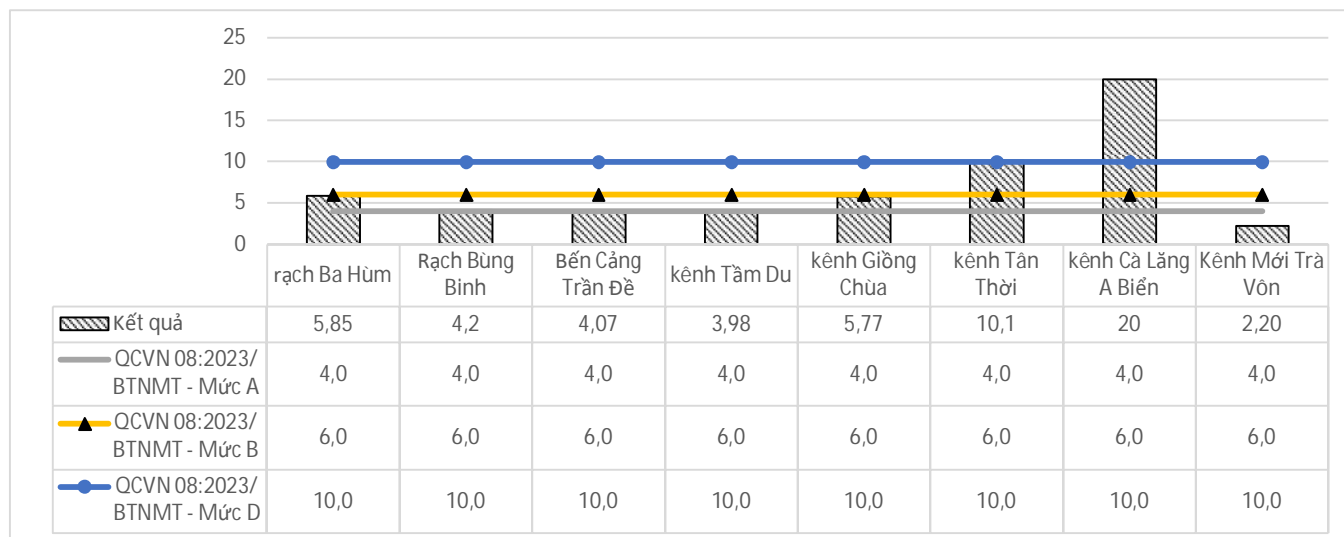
25
20
15
10
5
0

| | rạch Ba Hùm | Rạch Bùng Binh | Bến Cảng Trần Đề | kênh Tầm Du | kênh Giồng Chùa | kênh Tân Thời | kênh Cà Lăng A Biển | Kênh Mới Trà Vôn |
|---|---|---|---|---|---|---|---|---|
| Kết quả | 5,85 | 4,2 | 4,07 | 3,98 | 5,77 | 10,1 | 20 | 2,20 |
| QCVN 08:2023/ BTNMT - Mức A | 4,0 | 4,0 | 4,0 | 4,0 | 4,0 | 4,0 | 4,0 | 4,0 |
| QCVN 08:2023/ BTNMT - Mức B | 6,0 | 6,0 | 6,0 | 6,0 | 6,0 | 6,0 | 6,0 | 6,0 |
| QCVN 08:2023/ BTNMT - Mức D | 10,0 | 10,0 | 10,0 | 10,0 | 10,0 | 10,0 | 10,0 | 10,0 |